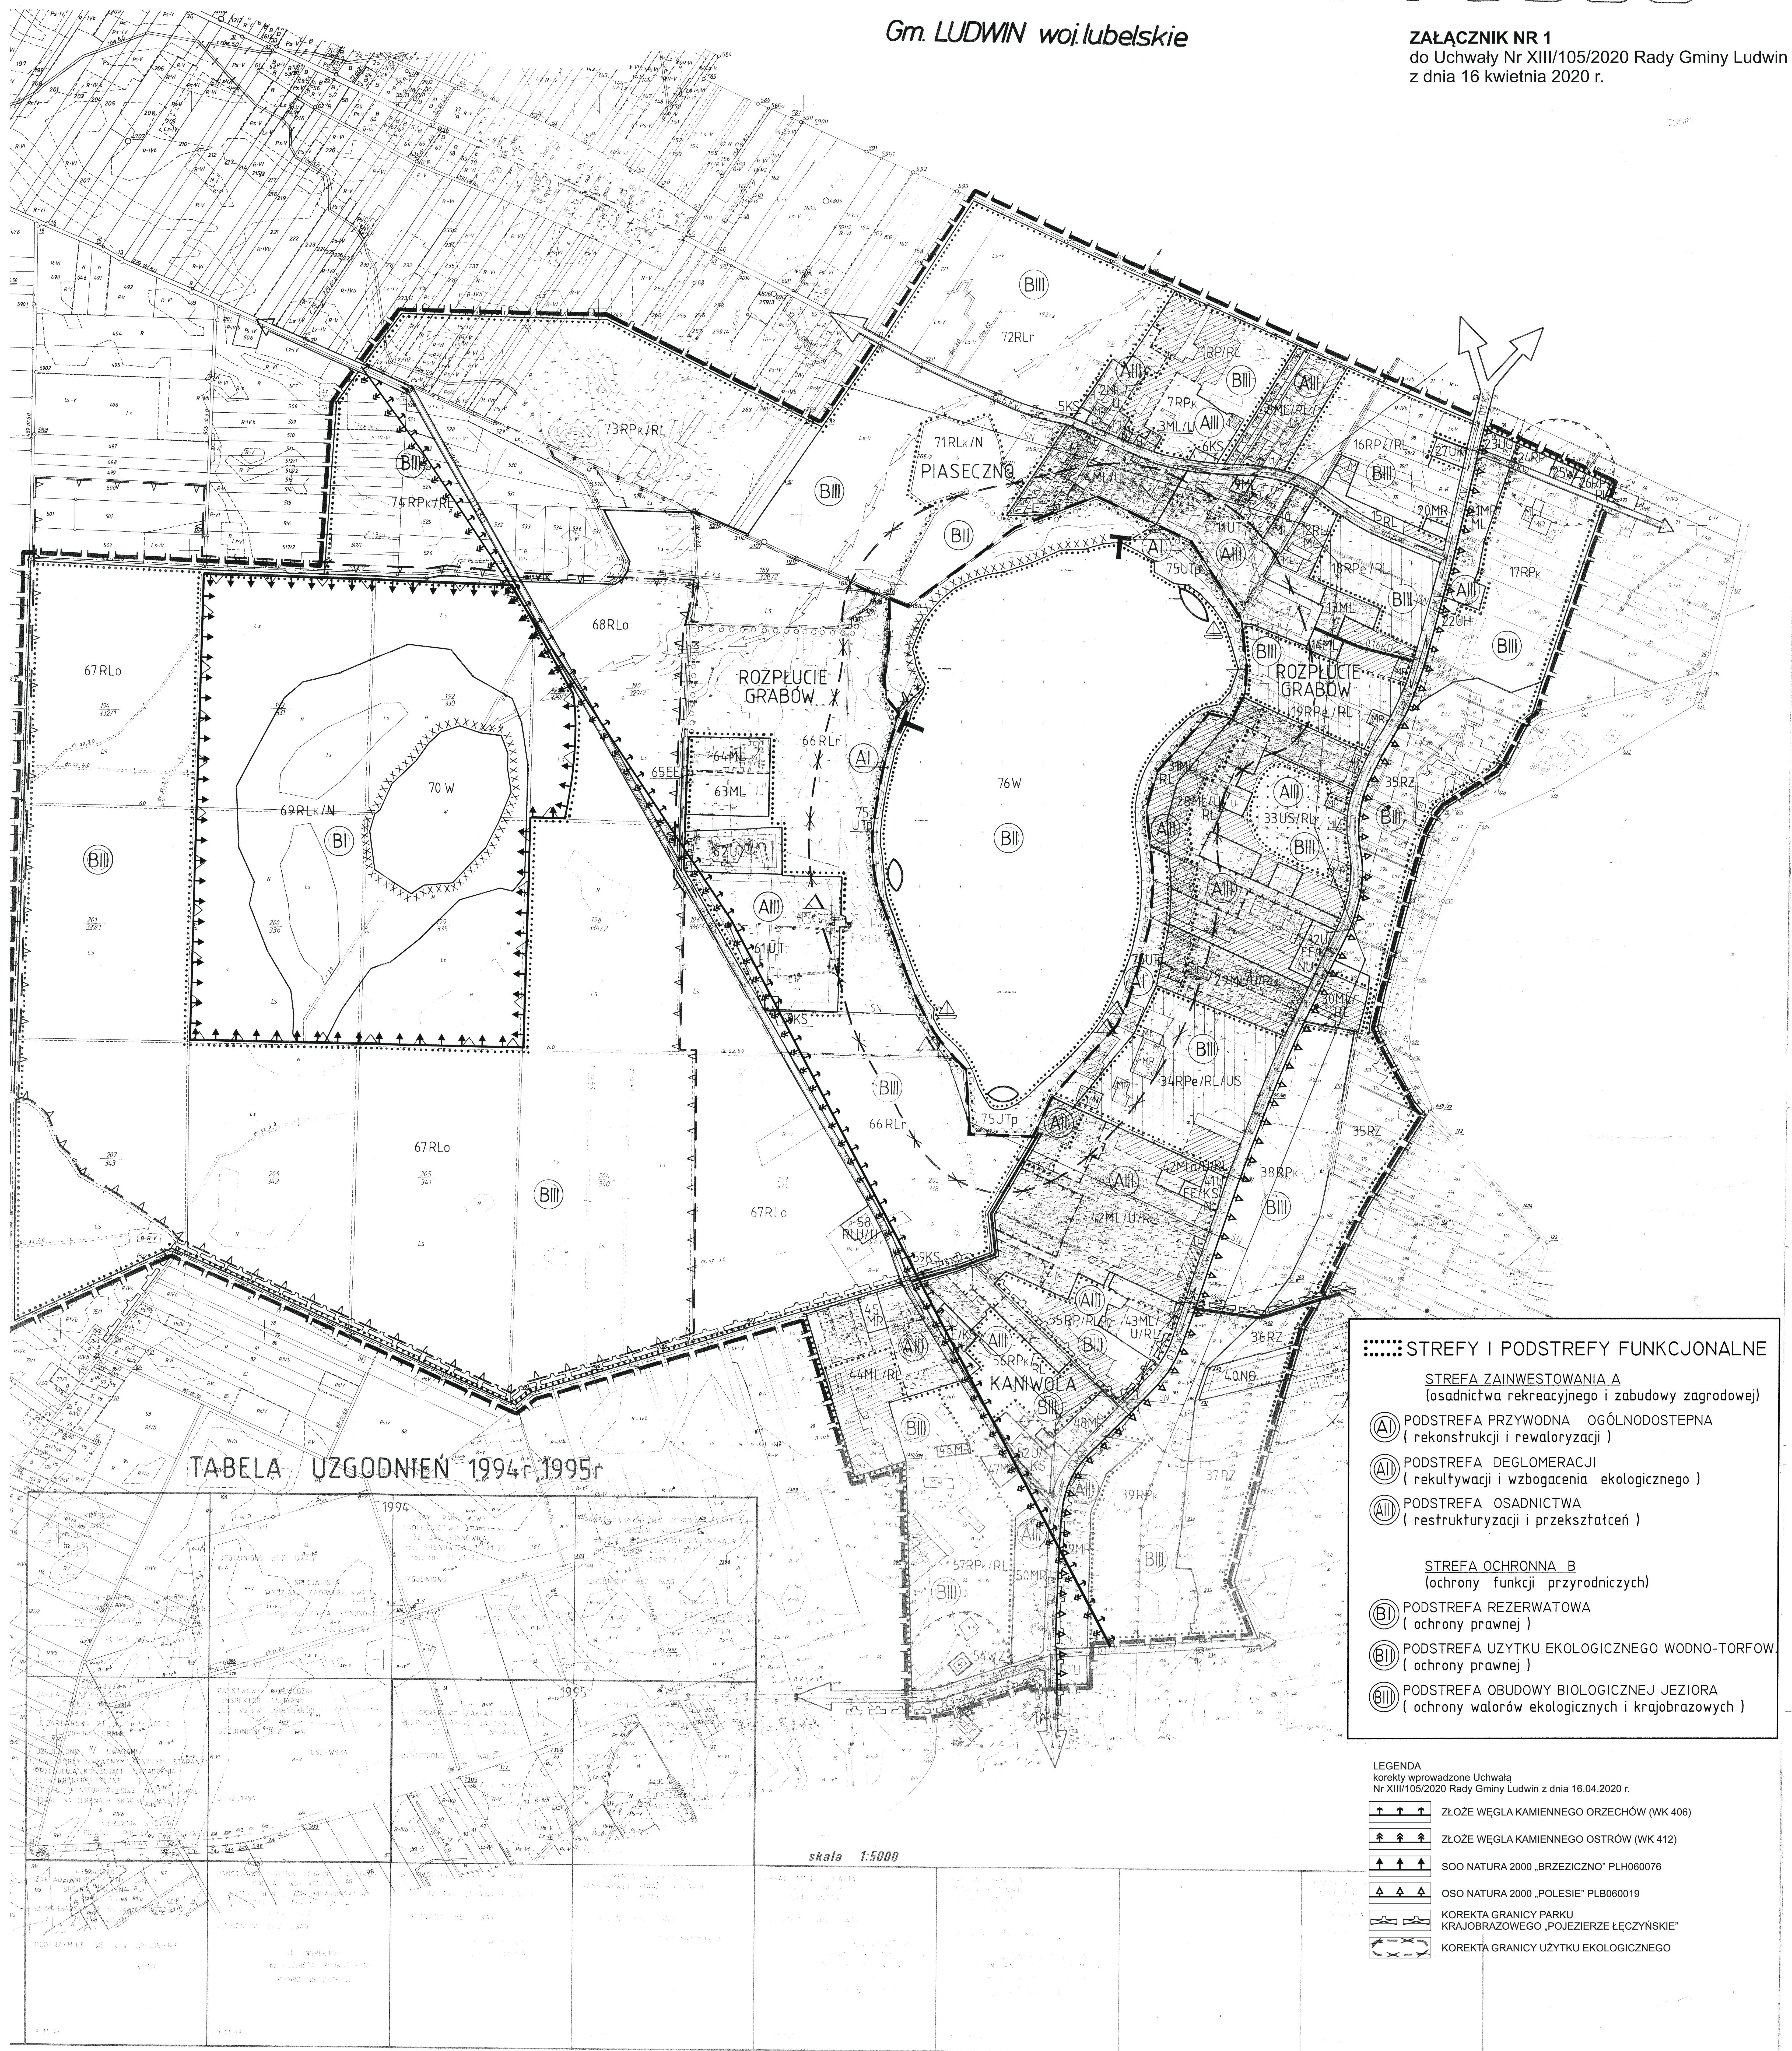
Gm. LUDWIN woj. lubelskie

ZAŁĄCZNIK NR 1
do Uchwały Nr XIII/105/2020 Rady Gminy Ludwin
z dnia 16 kwietnia 2020 r.

BIII
72RLr
73RPx/RL
BIII
74RPx/RL
BII
71RLx/N
PIASECZNO
BII
5KS
AIII
1RP/RL
7RPx
3ML/U
AIII
6KS
BIII
AIII
16RP/RL
27UK
30U
BIII
25W
26E
20MR
15RL
18RPe/RL
17RPx
AI
75UTp
AIII
BIII
AIII
22OH
BIII
BIII
ROZPŁUCIE GRABÓW
19RPe/RL
67RLo
68RLo
ROZPŁUCIE GRABÓW
66RLr
AI
64ML
63ML
65EE
70 W
69RLx/N
BI
BIII
76W
BII
31ML/RL
28ML/U/RL
AIII
33US/RL
BIII
35RZ
BIII
AIII
62UT
AIII
61UT
AI
30ML
8KS
BIII
34RPe/RL/US
BIII
66RLr
75UTp
AIII
AIII
35RZ
38RPx
BIII
67RLo
BIII
67RLo
42ML/U/RL
59KS
55RP/RL
43ML/U/RL
AIII
56RPx/RL
AIII
BIII
KANIWOLA
BIII
44ML/RL
AIII
BIII
36RZ
40NO
37RZ
39RP
BIII
57RPx/RL
50MR
BIII
AIII
54WZ
TABELA UZGODNIEŃ 1994r, 1995r
1994
1995
skala 1:5000

STREFY I PODSTREFY FUNKCJONALNE
STREFA ZAINWESTOWANIA A
(osadnictwa rekreacyjnego i zabudowy zagrodowej)
AI PODSTREFA PRZYWODNA OGÓLNODOSTEPNA
( rekonstrukcji i rewaloryzacji )
AII PODSTREFA DEGLOMERACJI
( rekultywacji i wzbogacenia ekologicznego )
AIII PODSTREFA OSADNICTWA
( restrukturyzacji i przekształceń )
STREFA OCHRONNA B
(ochrony funkcji przyrodniczych)
BI PODSTREFA REZERWATOWA
( ochrony prawnej )
BII PODSTREFA UŻYTKU EKOLOGICZNEGO WODNO-TORFOW.
( ochrony prawnej )
BIII PODSTREFA OBUDOWY BIOLOGICZNEJ JEZIORA
( ochrony walorów ekologicznych i krajobrazowych )

LEGENDA
korekty wprowadzone Uchwałą
Nr XIII/105/2020 Rady Gminy Ludwin z dnia 16.04.2020 r.
ZŁOŻE WĘGLA KAMIENNEGO ORZECHÓW (WK 406)
ZŁOŻE WĘGLA KAMIENNEGO OSTRÓW (WK 412)
SOO NATURA 2000 „BRZEZICZNO" PLH060076
OSO NATURA 2000 „POLESIE" PLB060019
KOREKTA GRANICY PARKU KRAJOBRAZOWEGO „POJEZIERZE ŁĘCZYŃSKIE"
KOREKTA GRANICY UŻYTKU EKOLOGICZNEGO